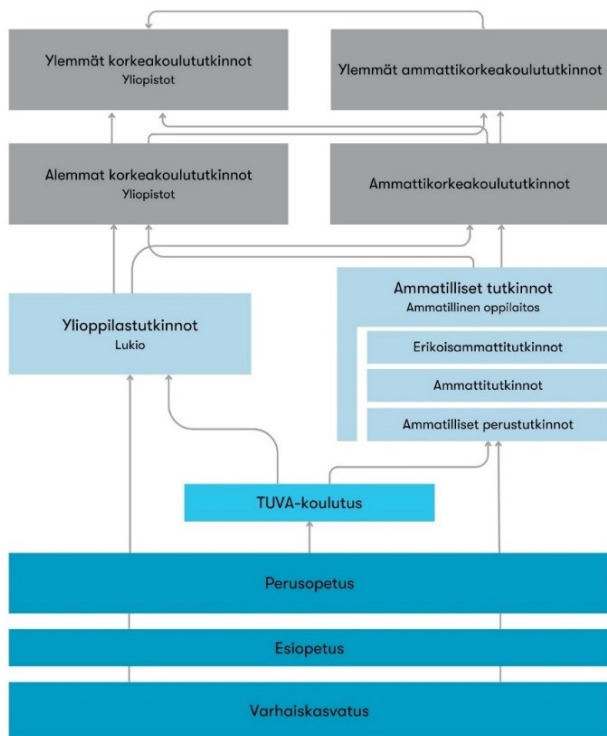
Ylemmät korkeakoulututkinnot
Yliopistot

Ylemmät ammattikorkeakoulututkinnot

Alemmat korkeakoulututkinnot
Yliopistot

Ammattikorkeakoulututkinnot

Ylioppilastutkinnot
Lukio

Ammatilliset tutkinnot
Ammatillinen oppilaitos

Erikoisammattitutkinnot

Ammattitutkinnot

Ammatilliset perustutkinnot

TUVA-koulutus

Perusopetus

Esiopetus

Varhaiskasvatus